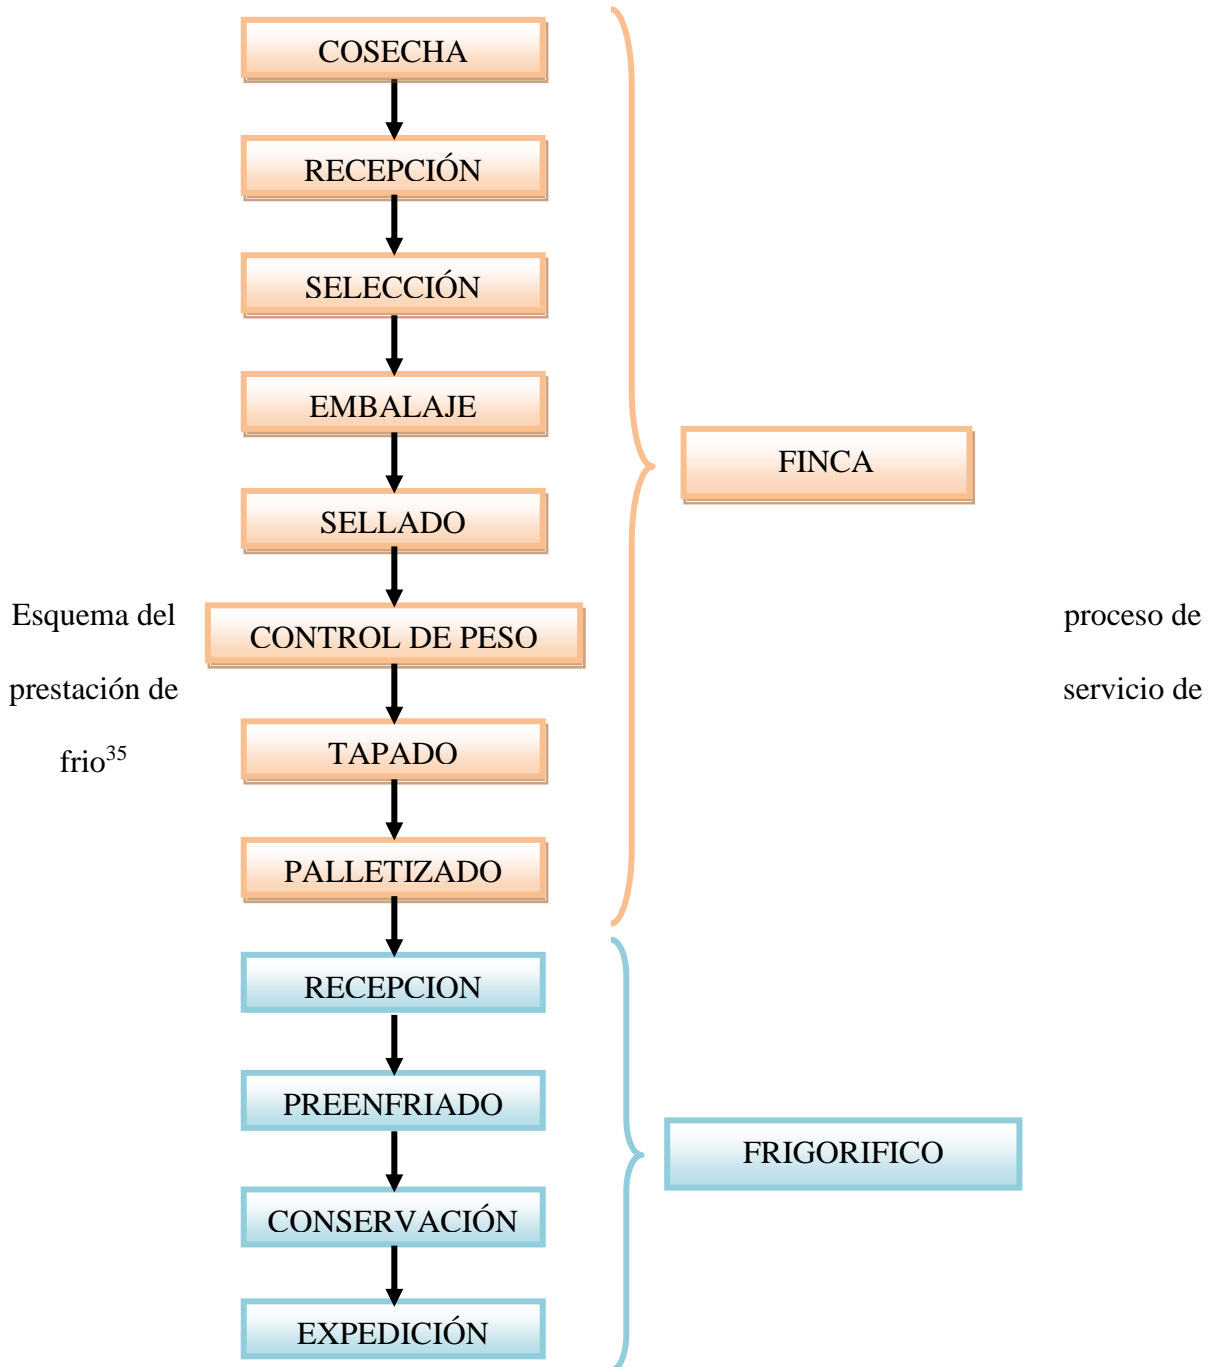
COSECHA

RECEPCIÓN

SELECCIÓN

EMBALAJE

SELLADO

CONTROL DE PESO

TAPADO

PALLETIZADO

FINCA

RECEPCION

PREENFRIADO

CONSERVACIÓN

EXPEDICIÓN

FRIGORIFICO

Esquema del proceso de prestación de servicio de frio$^{35}$